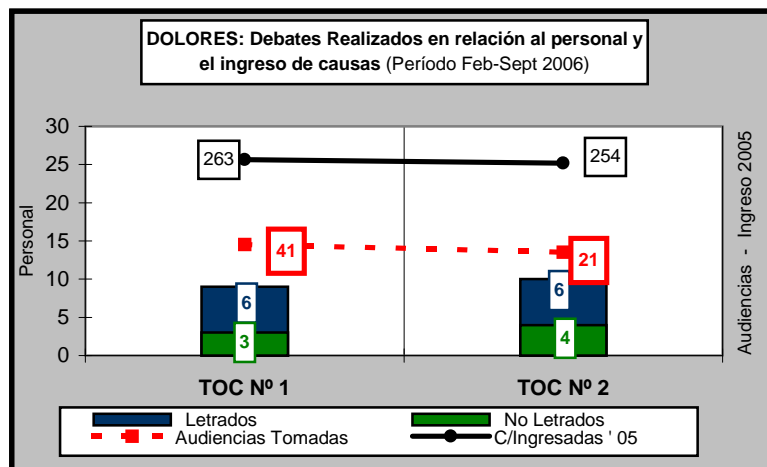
DOLORES: Debates Realizados en relación al personal y el ingreso de causas (Período Feb-Sept 2006)

30
25
20
15
10
5
0

Personal

Audiencias - Ingreso 2005

263
254
41
21
6
3
6
4

TOC Nº 1
TOC Nº 2

Letrados
No Letrados
Audiencias Tomadas
C/Ingresadas ' 05